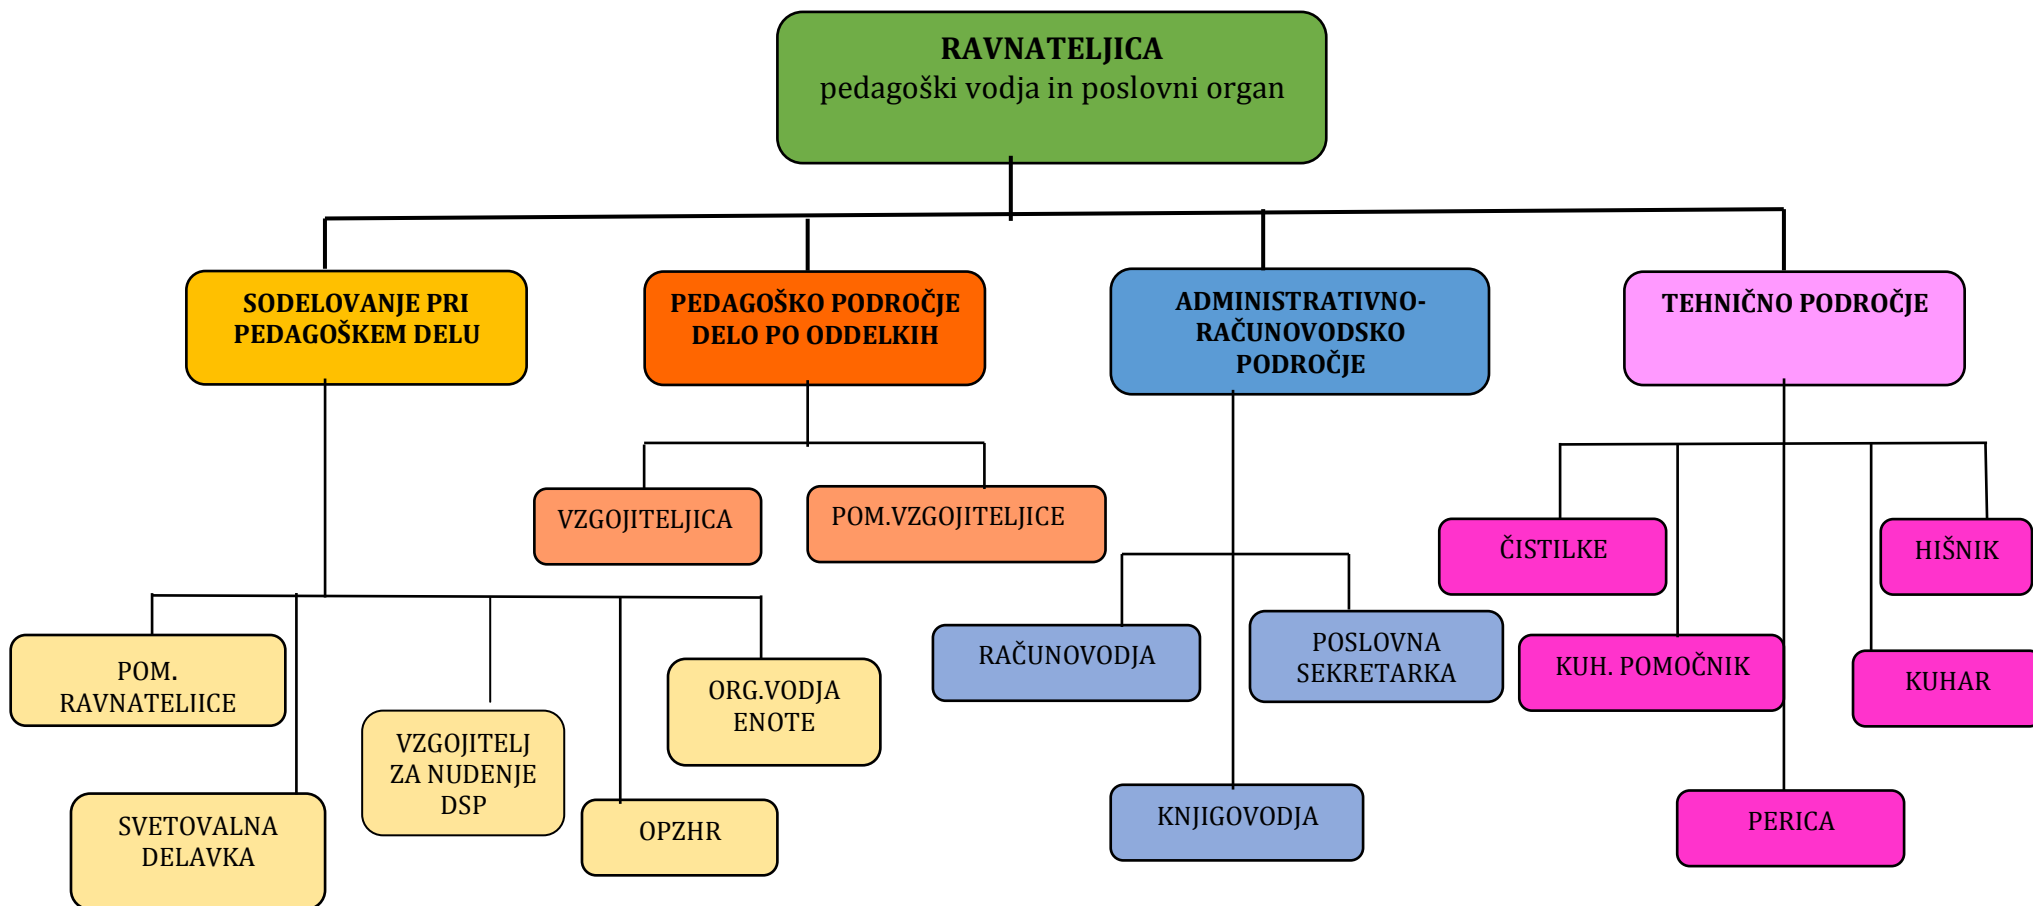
RAVNATELJICA
pedagoški vodja in poslovni organ

SODELOVANJE PRI PEDAGOŠKEM DELU

PEDAGOŠKO PODROČJE DELO PO ODDELKIH

ADMINISTRATIVNO-RAČUNOVODSKO PODROČJE

TEHNIČNO PODROČJE

VZGOJITELJICA

POM.VZGOJITELJICE

ČISTILKE

HIŠNIK

POM. RAVNATELJICE

VZGOJITELJ ZA NUDENJE DSP

ORG.VODJA ENOTE

SVETOVALNA DELAVKA

OPZHR

RAČUNOVODJA

POSLOVNA SEKRETARKA

KNJIGOVODJA

KUH. POMOČNIK

KUHAR

PERICA